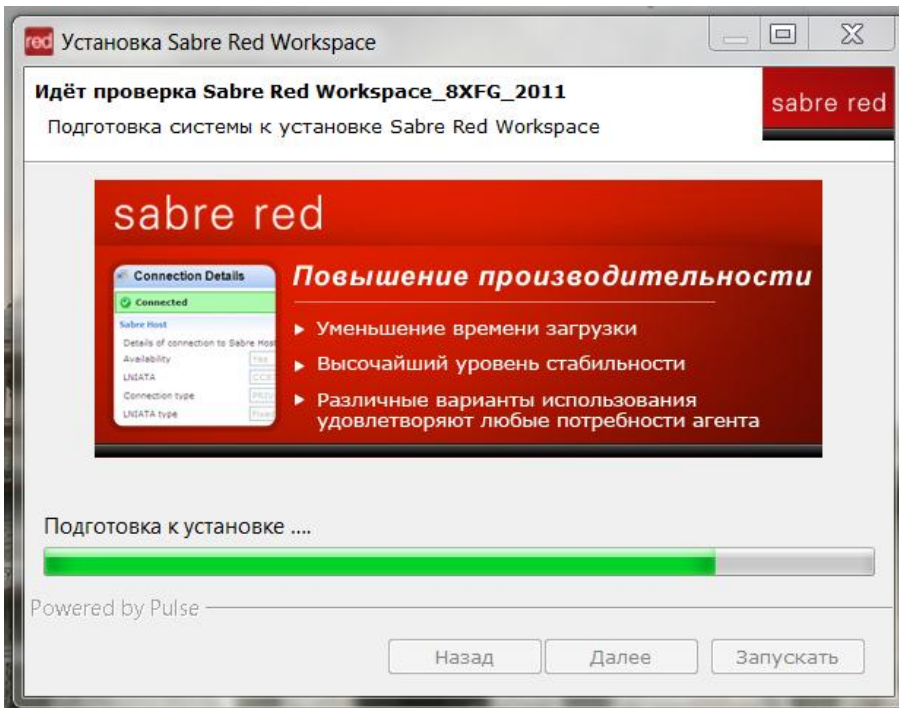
red Установка Sabre Red Workspace

Идёт проверка Sabre Red Workspace_8XFG_2011
Подготовка системы к установке Sabre Red Workspace

sabre red

sabre red

Connection Details
Connected
Sabre Host
Details of connection to Sabre Host
Availability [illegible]
LNIATA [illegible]
Connection type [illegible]
LNIATA type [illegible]

Повышение производительности
► Уменьшение времени загрузки
► Высочайший уровень стабильности
► Различные варианты использования удовлетворяют любые потребности агента

Подготовка к установке ....

Powered by Pulse

Назад
Далее
Запускать